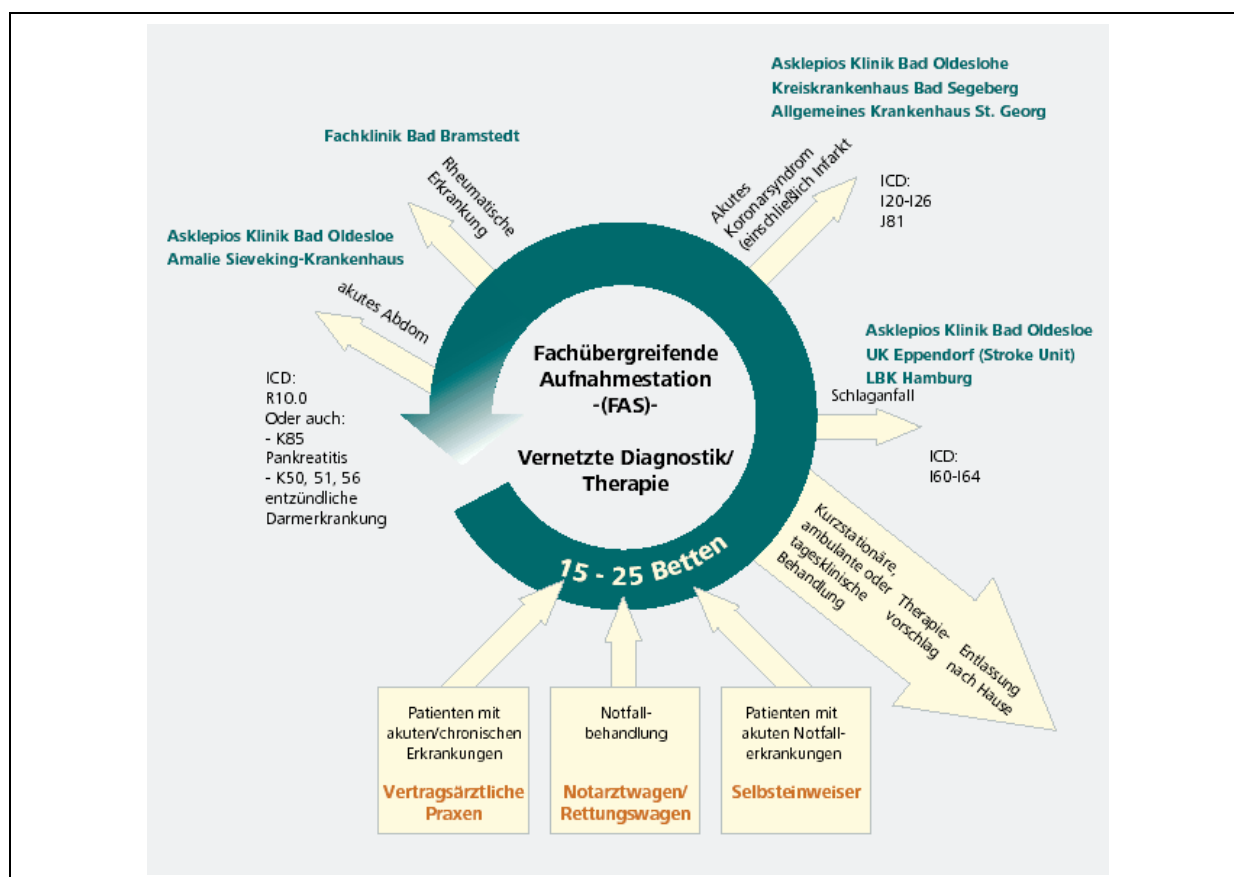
Asklepios Klinik Bad Oldeslohe
Kreiskrankenhaus Bad Segeberg
Allgemeines Krankenhaus St. Georg

Fachklinik Bad Bramstedt

Rheumatische Erkrankung

Akutes Koronarsyndrom (einschließlich Infarkt

ICD:
I20-I26
J81

Asklepios Klinik Bad Oldesloe
Amalie Sieveking-Krankenhaus

akutes Abdom

Asklepios Klinik Bad Oldesloe
UK Eppendorf (Stroke Unit)
LBK Hamburg

Schlaganfall

ICD:
R10.0
Oder auch:
- K85
Pankreatitis
- K50, 51, 56
entzündliche
Darmerkrankung

Fachübergreifende Aufnahmestation -(FAS)-

Vernetzte Diagnostik/ Therapie

ICD:
I60-I64

15 - 25 Betten

Kurzstationäre, ambulante oder tagesklinische Behandlung

Therapievorschlag

Entlassung nach Hause

Patienten mit akuten/chronischen Erkrankungen

Vertragsärztliche Praxen

Notfallbehandlung

Notarztwagen/ Rettungswagen

Patienten mit akuten Notfallerkrankungen

Selbsteinweiser